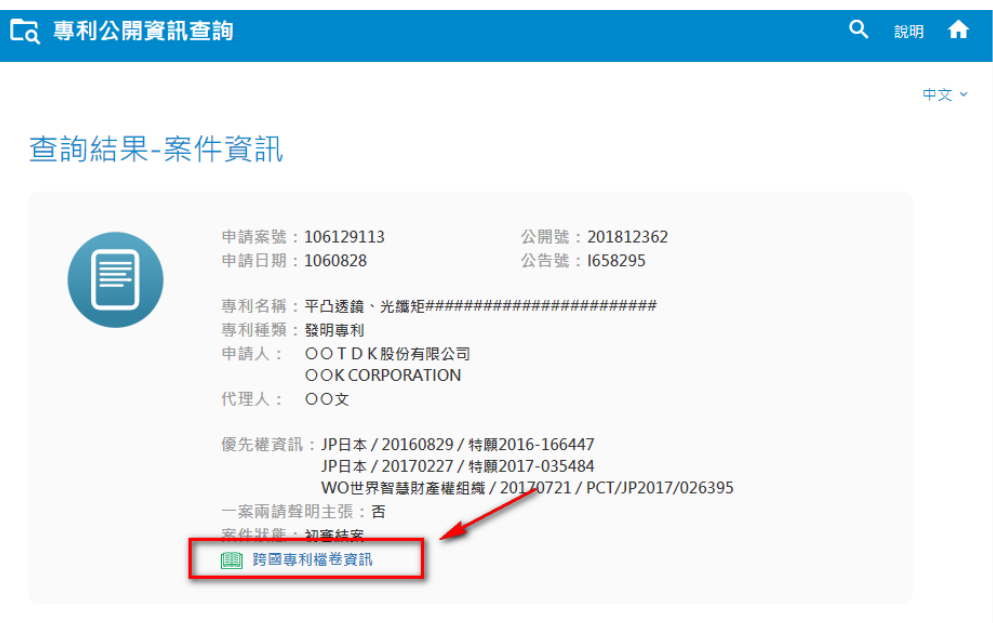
專利公開資訊查詢

說明

中文

查詢結果-案件資訊

申請案號：106129113
公開號：201812362
申請日期：1060828
公告號：I658295

專利名稱：平凸透鏡、光纖矩#########################
專利種類：發明專利
申請人：〇〇T D K股份有限公司
〇〇K CORPORATION
代理人：〇〇文

優先權資訊：JP日本 / 20160829 / 特願2016-166447
JP日本 / 20170227 / 特願2017-035484
WO世界智慧財產權組織 / 20170721 / PCT/JP2017/026395
一案兩請聲明主張：否
案件狀態：初審結案
跨國專利檔卷資訊